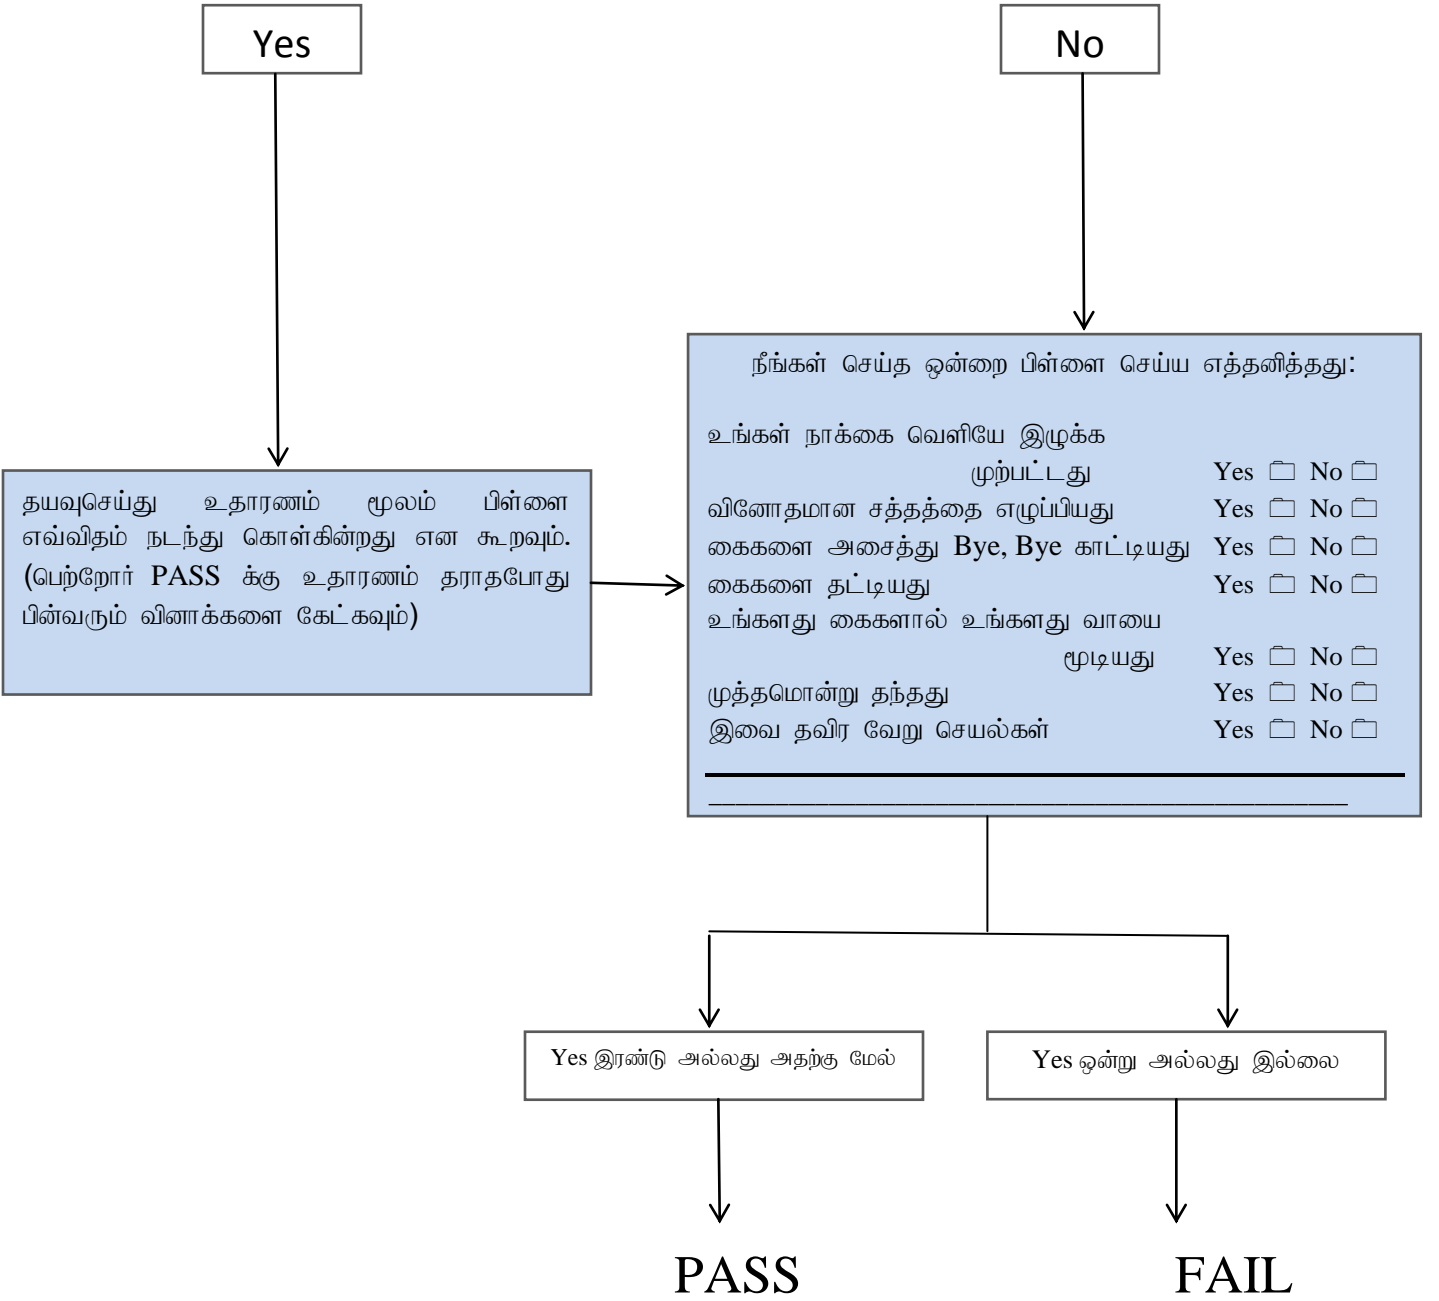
Yes

No

தயவுசெய்து உதாரணம் மூலம் பிள்ளை எவ்விதம் நடந்து கொள்கின்றது என கூறவும். (பெற்றோர் PASS க்கு உதாரணம் தராதபோது பின்வரும் வினாக்களை கேட்கவும்)

நீங்கள் செய்த ஒன்றை பிள்ளை செய்ய எத்தனித்தது:

உங்கள் நாக்கை வெளியே இழுக்க முற்பட்டது Yes ☐ No ☐
வினோதமான சத்தத்தை எழுப்பியது Yes ☐ No ☐
கைகளை அசைத்து Bye, Bye காட்டியது Yes ☐ No ☐
கைகளை தட்டியது Yes ☐ No ☐
உங்களது கைகளால் உங்களது வாயை மூடியது Yes ☐ No ☐
முத்தமொன்று தந்தது Yes ☐ No ☐
இவை தவிர வேறு செயல்கள் Yes ☐ No ☐

Yes இரண்டு அல்லது அதற்கு மேல்

Yes ஒன்று அல்லது இல்லை

PASS

FAIL